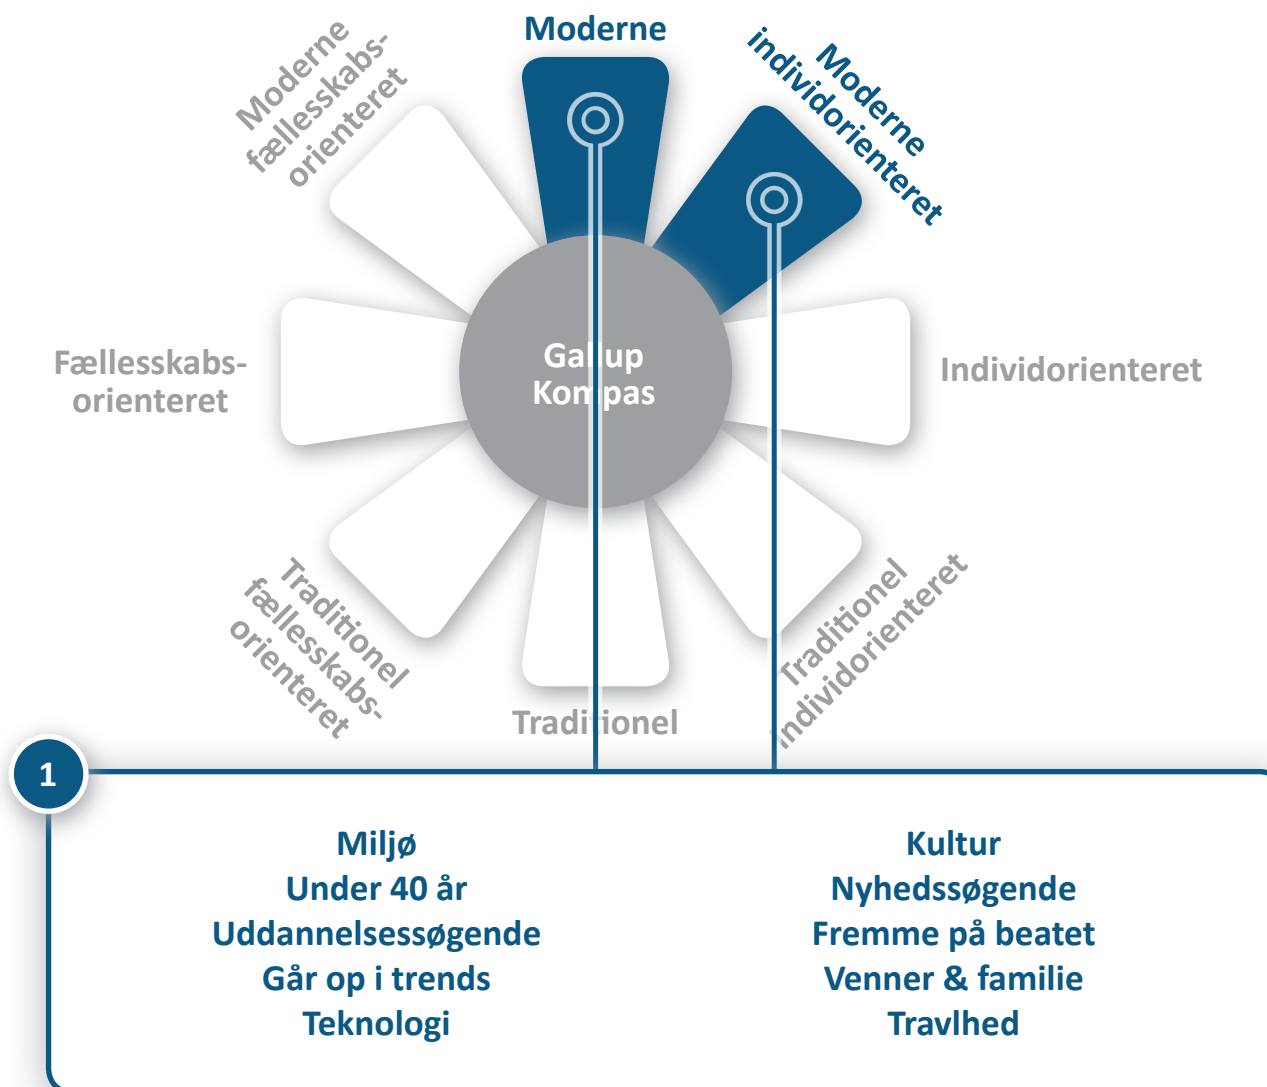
Moderne

Moderne fællesskabsorienteret

Moderne individorienteret

Fællesskabsorienteret

Gallup Kompas

Individorienteret

Traditionel fællesskabsorienteret

Traditionel

Traditionel individorienteret

1

Miljø
Under 40 år
Uddannelsessøgende
Går op i trends
Teknologi

Kultur
Nyhedssøgende
Fremme på beatet
Venner & familie
Travlhed